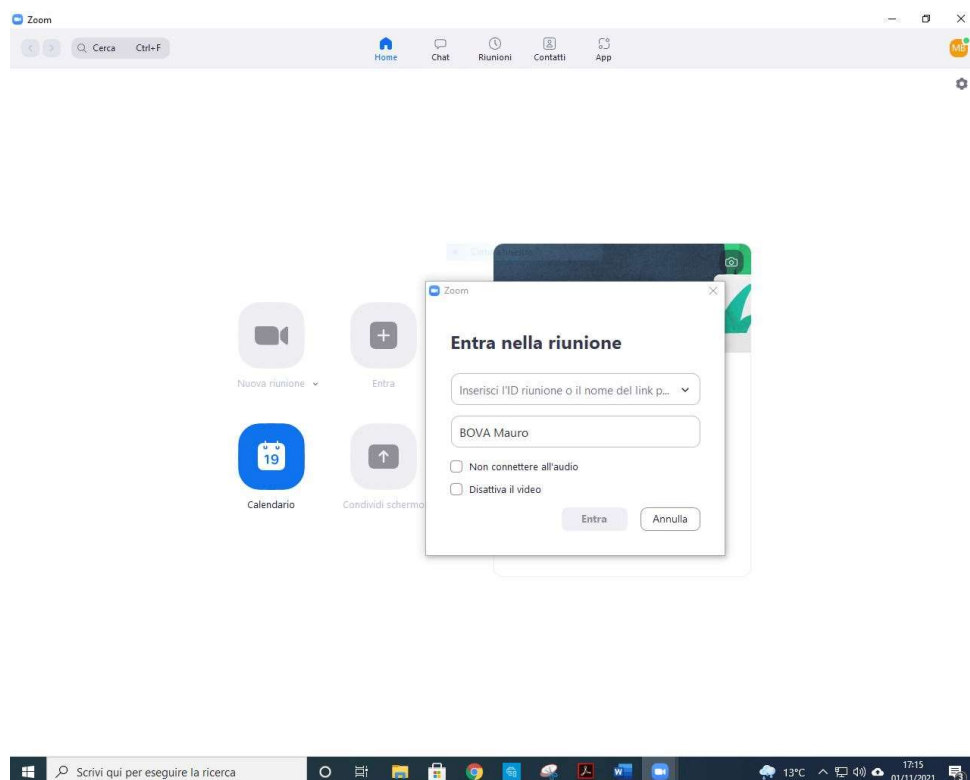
Zoom

Cerca Ctrl+F

Home Chat Riunioni Contatti App

MB

Nuova riunione

Entra

19

Calendario

Condividi schermo

Zoom

Entra nella riunione

Inserisci l'ID riunione o il nome del link p...

BOVA Mauro

Non connettere all'audio

Disattiva il video

Entra Annulla

Scrivi qui per eseguire la ricerca

13°C

17:15
01/11/2021